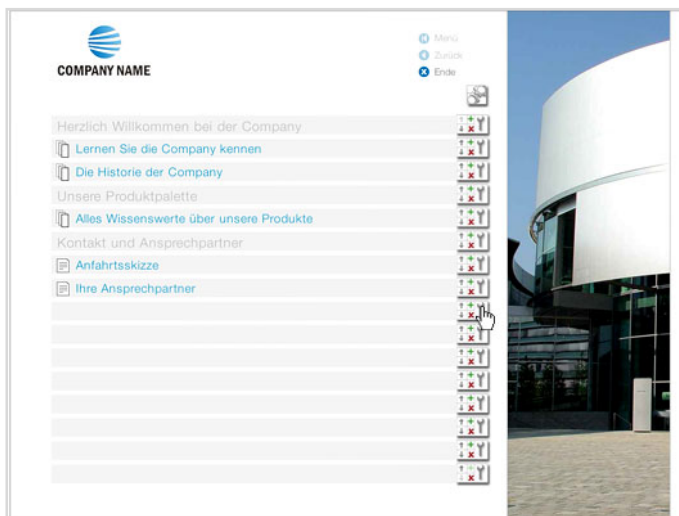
COMPANY NAME

Menü
Zurück
Ende

Herzlich Willkommen bei der Company
Lernen Sie die Company kennen
Die Historie der Company
Unsere Produktpalette
Alles Wissenswerte über unsere Produkte
Kontakt und Ansprechpartner
Anfahrtsskizze
Ihre Ansprechpartner